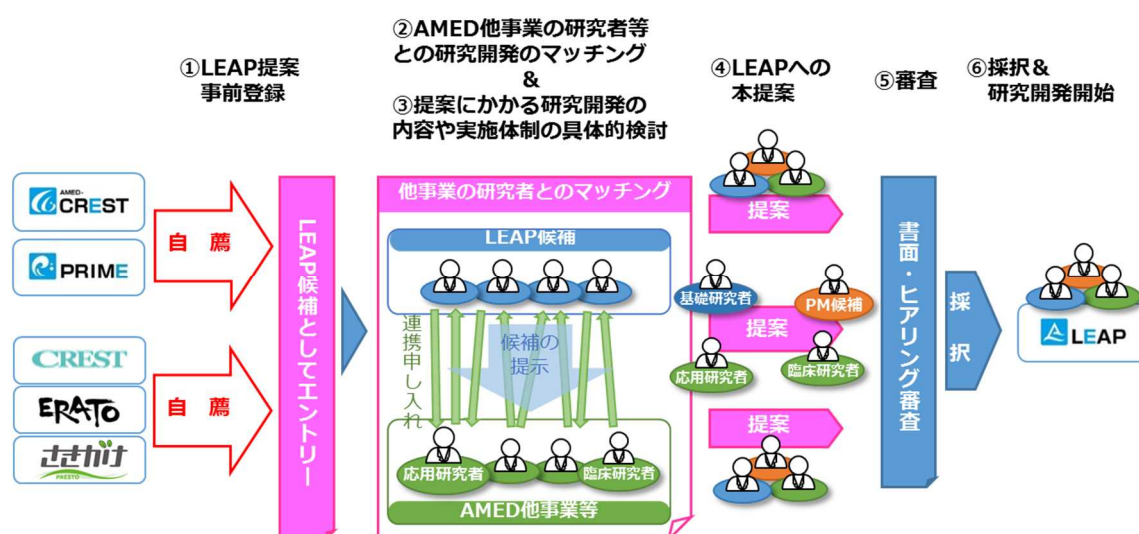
①LEAP提案
事前登録

②AMED他事業の研究者等
との研究開発のマッチング
&
③提案にかかる研究開発の
内容や実施体制の具体的検討

④LEAPへの
本提案

⑤審査

⑥採択&
研究開発開始

AMED-CREST

PRIME

CREST

ERATO

さきがけ
PRESTO

自薦

自薦

LEAP候補としてエントリー

他事業の研究者とのマッチング

LEAP候補

連携申し入れ

候補の提示

応用研究者

臨床研究者

AMED他事業等

提案

基礎研究者

PM候補

提案

応用研究者

臨床研究者

提案

書面・ヒアリング審査

採択

LEAP